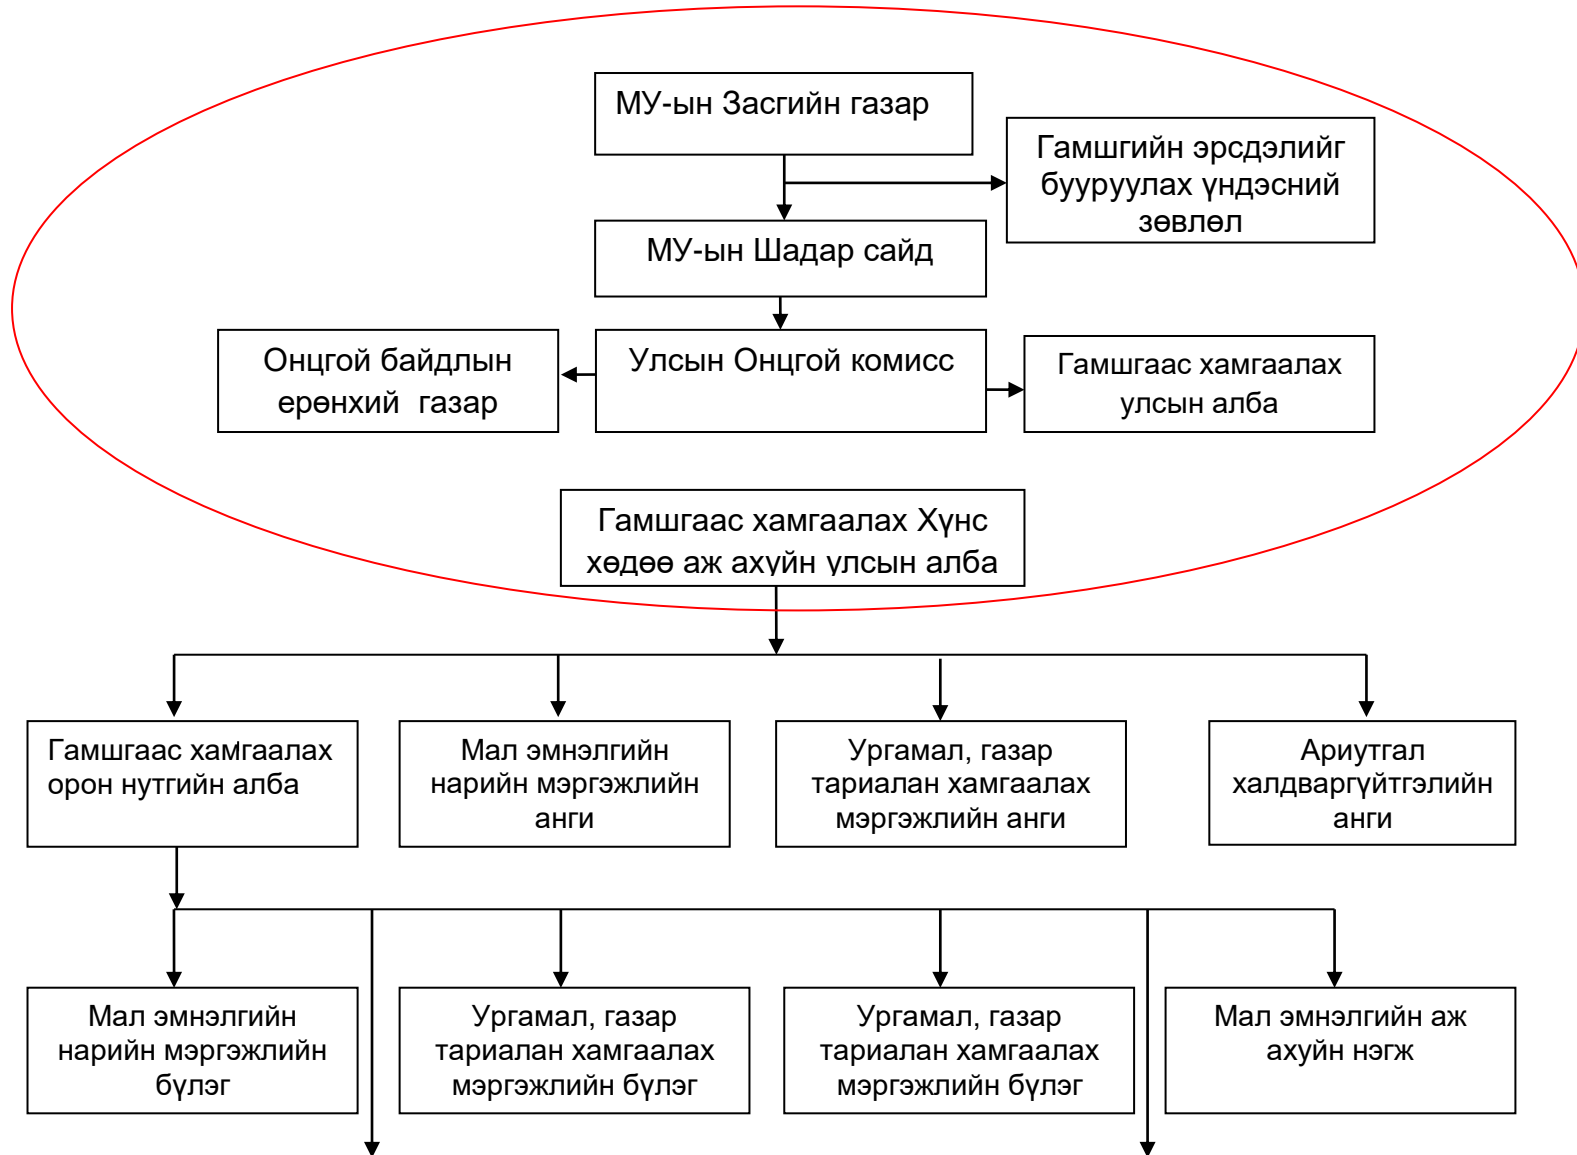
МУ-ын Засгийн газар

Гамшгийн эрсдэлийг бууруулах үндэсний зөвлөл

МУ-ын Шадар сайд

Онцгой байдлын ерөнхий газар

Улсын Онцгой комисс

Гамшгаас хамгаалах улсын алба

Гамшгаас хамгаалах Хүнс хөдөө аж ахуйн улсын алба

Гамшгаас хамгаалах орон нутгийн алба

Мал эмнэлгийн нарийн мэргэжлийн анги

Ургамал, газар тариалан хамгаалах мэргэжлийн анги

Ариутгал халдваргүйтгэлийн анги

Мал эмнэлгийн нарийн мэргэжлийн бүлэг

Ургамал, газар тариалан хамгаалах мэргэжлийн бүлэг

Ургамал, газар тариалан хамгаалах мэргэжлийн бүлэг

Мал эмнэлгийн аж ахуйн нэгж